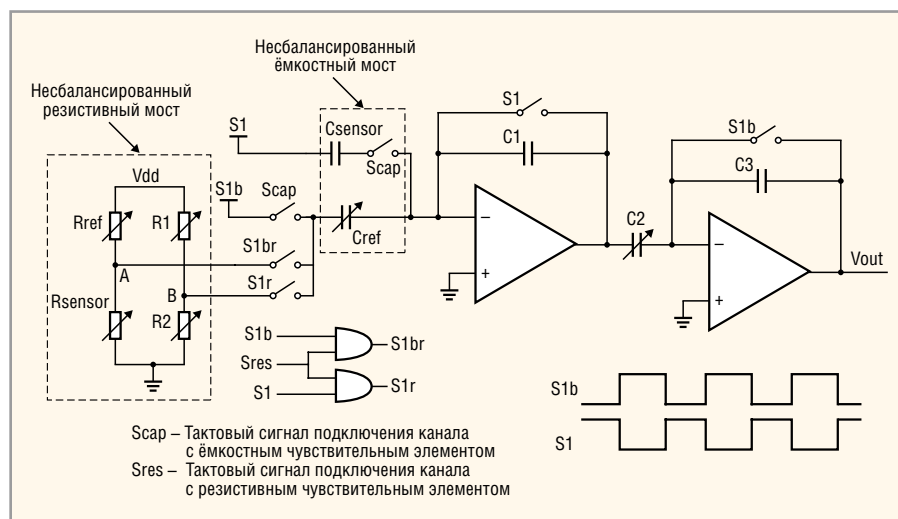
Несбалансированный ёмкостный мост

Несбалансированный резистивный мост

S1

Csensor

Scap

S1

C1

S1b

C3

Vdd

S1b

Scap

Rref

R1

Cref

C2

S1br

A

Vout

S1r

B

Rsensor

R2

S1b

S1br

Sres

S1

S1r

S1b

S1

Scap – Тактовый сигнал подключения канала с ёмкостным чувствительным элементом
Sres – Тактовый сигнал подключения канала с резистивным чувствительным элементом